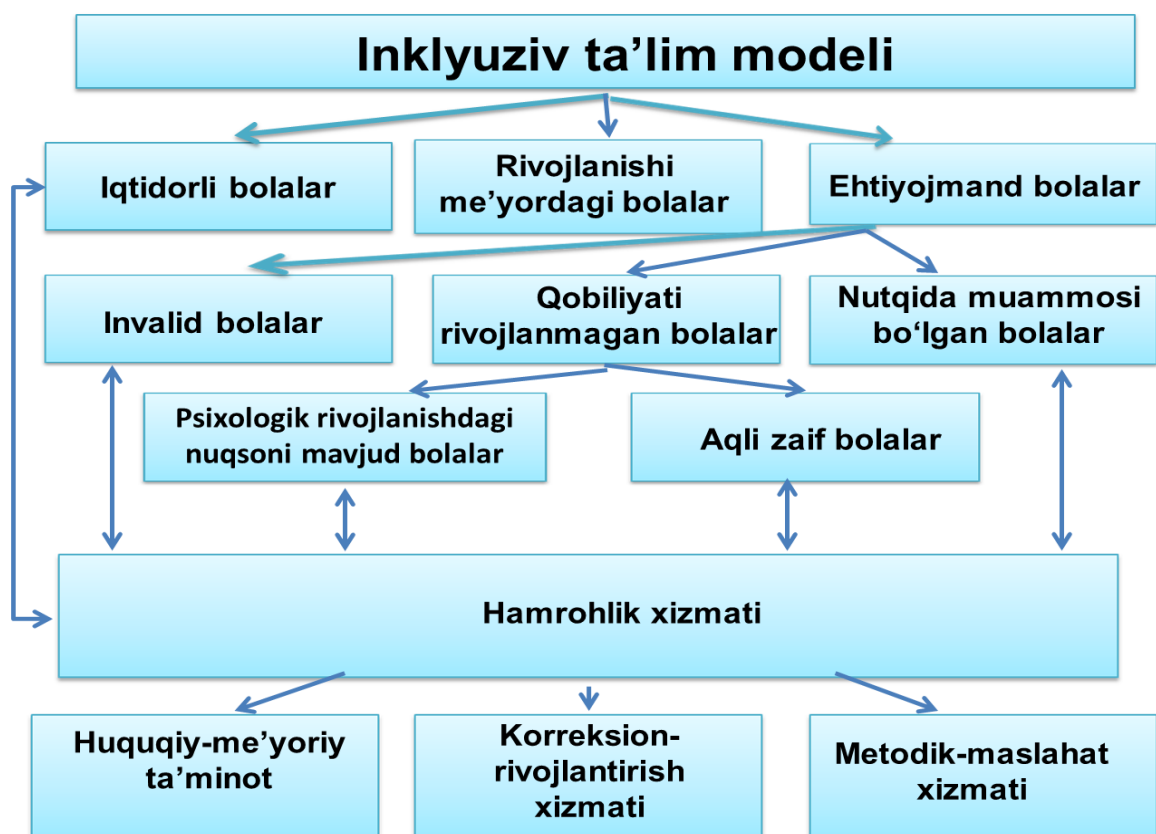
Inklyuziv ta’lim modeli

Iqtidorli bolalar

Rivojlanishi me’yordagi bolalar

Ehtiyojmand bolalar

Invalid bolalar

Qobiliyati rivojlanmagan bolalar

Nutqida muammosi bo‘lgan bolalar

Psixologik rivojlanishdagi nuqsoni mavjud bolalar

Aqli zaif bolalar

Hamrohlik xizmati

Huquqiy-me’yoriy ta’minot

Korreksion-rivojlantirish xizmati

Metodik-maslahat xizmati